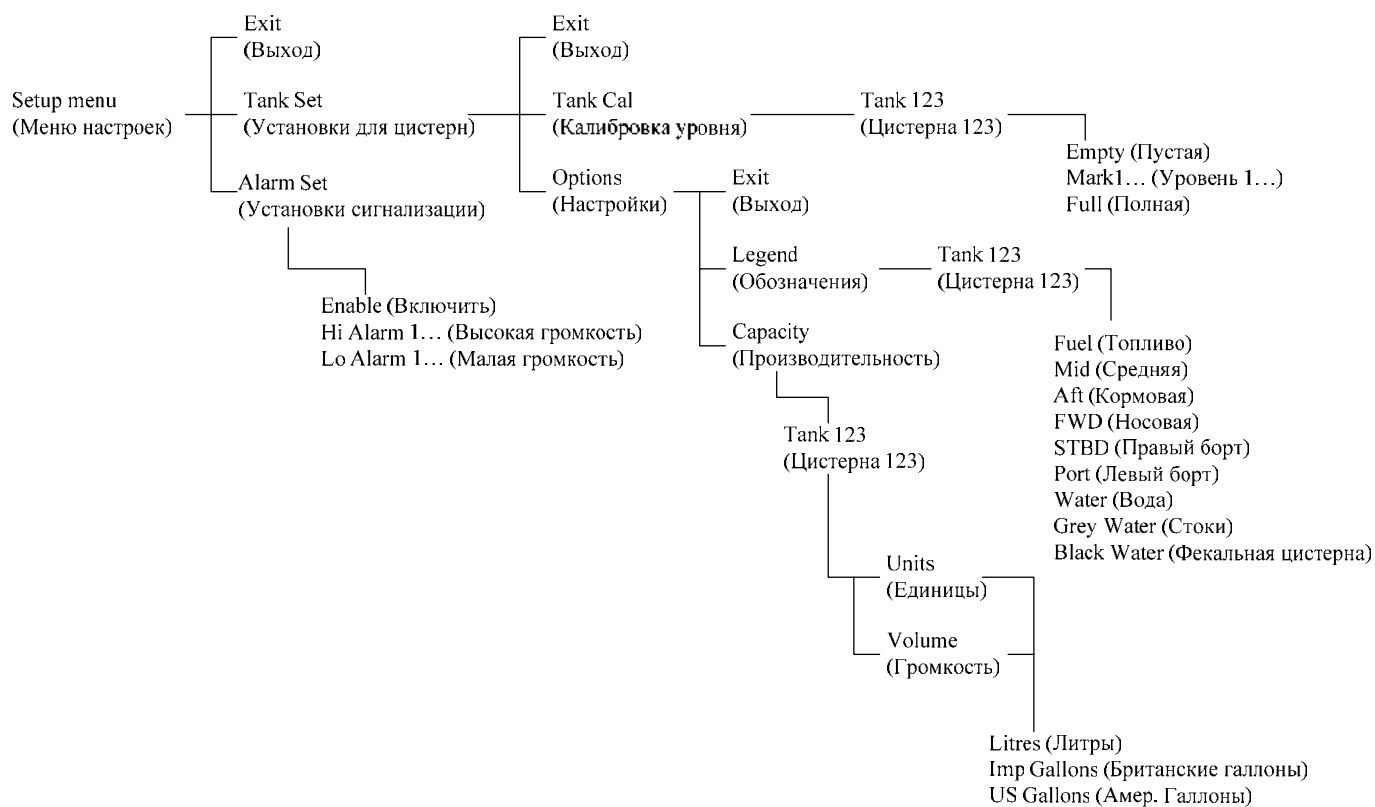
Setup menu
(Меню настроек)

Exit
(Выход)

Tank Set
(Установки для цистерн)

Alarm Set
(Установки сигнализации)

Enable (Включить)
Hi Alarm 1… (Высокая громкость)
Lo Alarm 1… (Малая громкость)

Exit
(Выход)

Tank Cal
(Калибровка уровня)

Options
(Настройки)

Tank 123
(Цистерна 123)

Empty (Пустая)
Mark1… (Уровень 1…)
Full (Полная)

Exit
(Выход)

Legend
(Обозначения)

Capacity
(Производительность)

Tank 123
(Цистерна 123)

Fuel (Топливо)
Mid (Средняя)
Aft (Кормовая)
FWD (Носовая)
STBD (Правый борт)
Port (Левый борт)
Water (Вода)
Grey Water (Стоки)
Black Water (Фекальная цистерна)

Tank 123
(Цистерна 123)

Units
(Единицы)

Volume
(Громкость)

Litres (Литры)
Imp Gallons (Британские галлоны)
US Gallons (Амер. Галлоны)